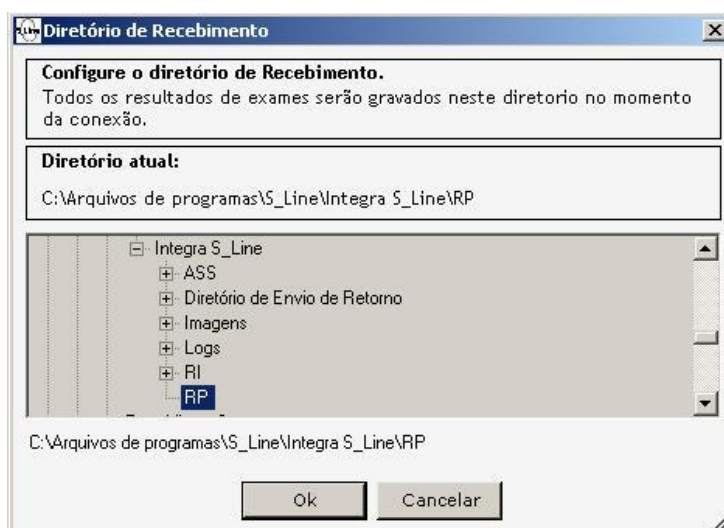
Diretório de Recebimento

Configure o diretório de Recebimento.
Todos os resultados de exames serão gravados neste diretorio no momento da conexão.

Diretório atual:

C:\Arquivos de programas\S_Line\Integra S_Line\RP

Integra S_Line
ASS
Diretório de Envio de Retorno
Imagens
Logs
RI
RP

C:\Arquivos de programas\S_Line\Integra S_Line\RP

Ok
Cancelar